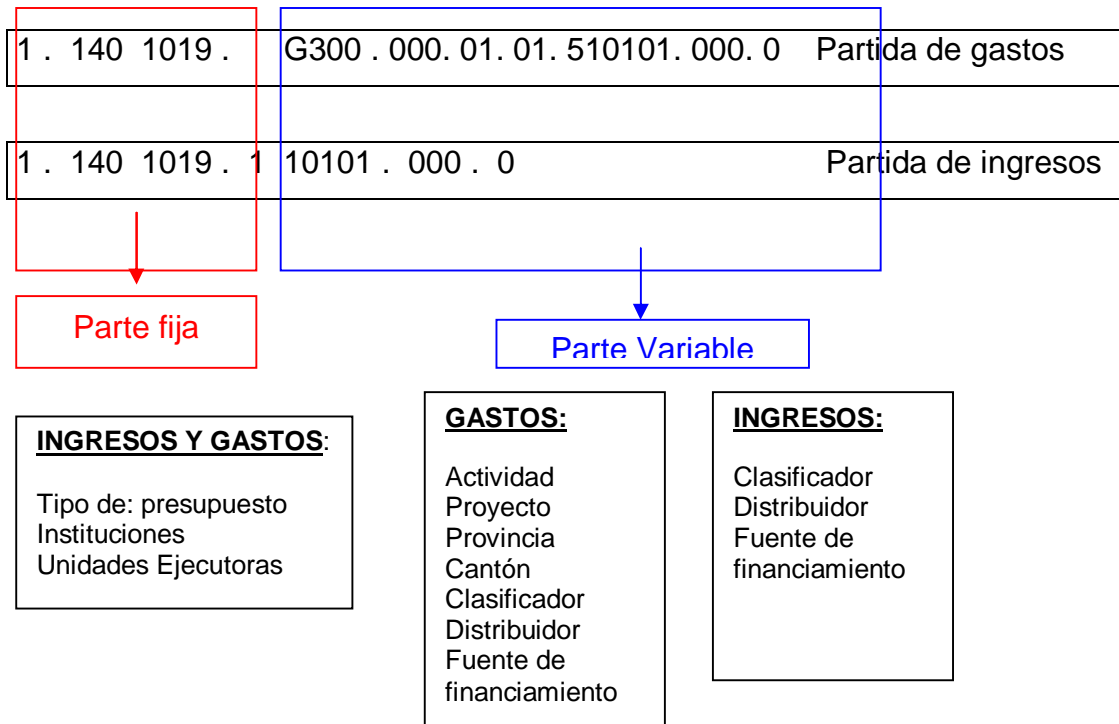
1 . 140 1019 . G300 . 000. 01. 01. 510101. 000. 0 Partida de gastos

1 . 140 1019 . 1 10101 . 000 . 0 Partida de ingresos

Parte fija

Parte Variable

INGRESOS Y GASTOS:

Tipo de: presupuesto
Instituciones
Unidades Ejecutoras

GASTOS:

Actividad
Proyecto
Provincia
Cantón
Clasificador
Distribuidor
Fuente de financiamiento

INGRESOS:

Clasificador
Distribuidor
Fuente de financiamiento